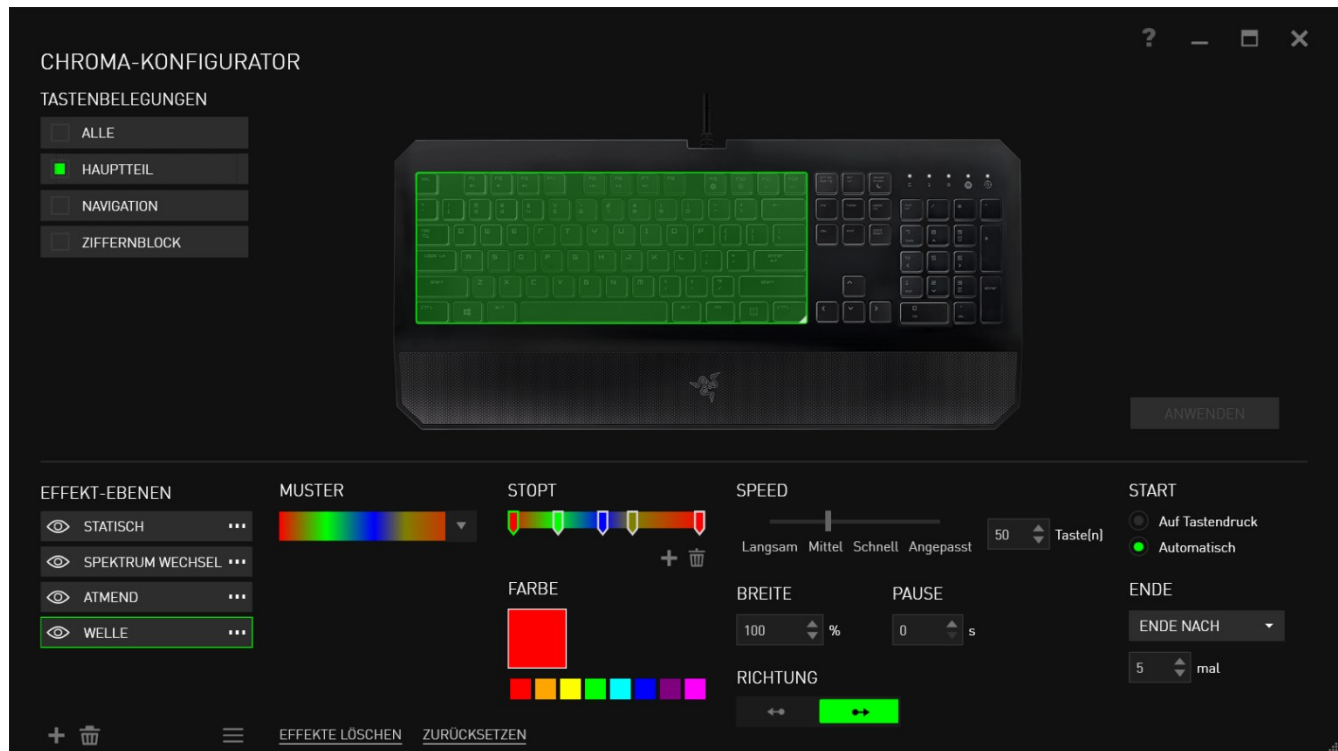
CHROMA-KONFIGURATOR

TASTENBELEGUNGEN

ALLE

HAUPTTEIL

NAVIGATION

ZIFFERNBLOCK

?

ANWENDEN

EFFEKT-EBENEN

STATISCH ⋯

SPEKTRUM WECHSEL ⋯

ATMEND ⋯

WELLE ⋯

MUSTER

STOPT

FARBE

SPEED

Langsam Mittel Schnell Angepasst

50 Taste(n)

BREITE

100 %

PAUSE

0 s

RICHTUNG

START

Auf Tastendruck

Automatisch

ENDE

ENDE NACH

5 mal

EFFEKTE LÖSCHEN ZURÜCKSETZEN